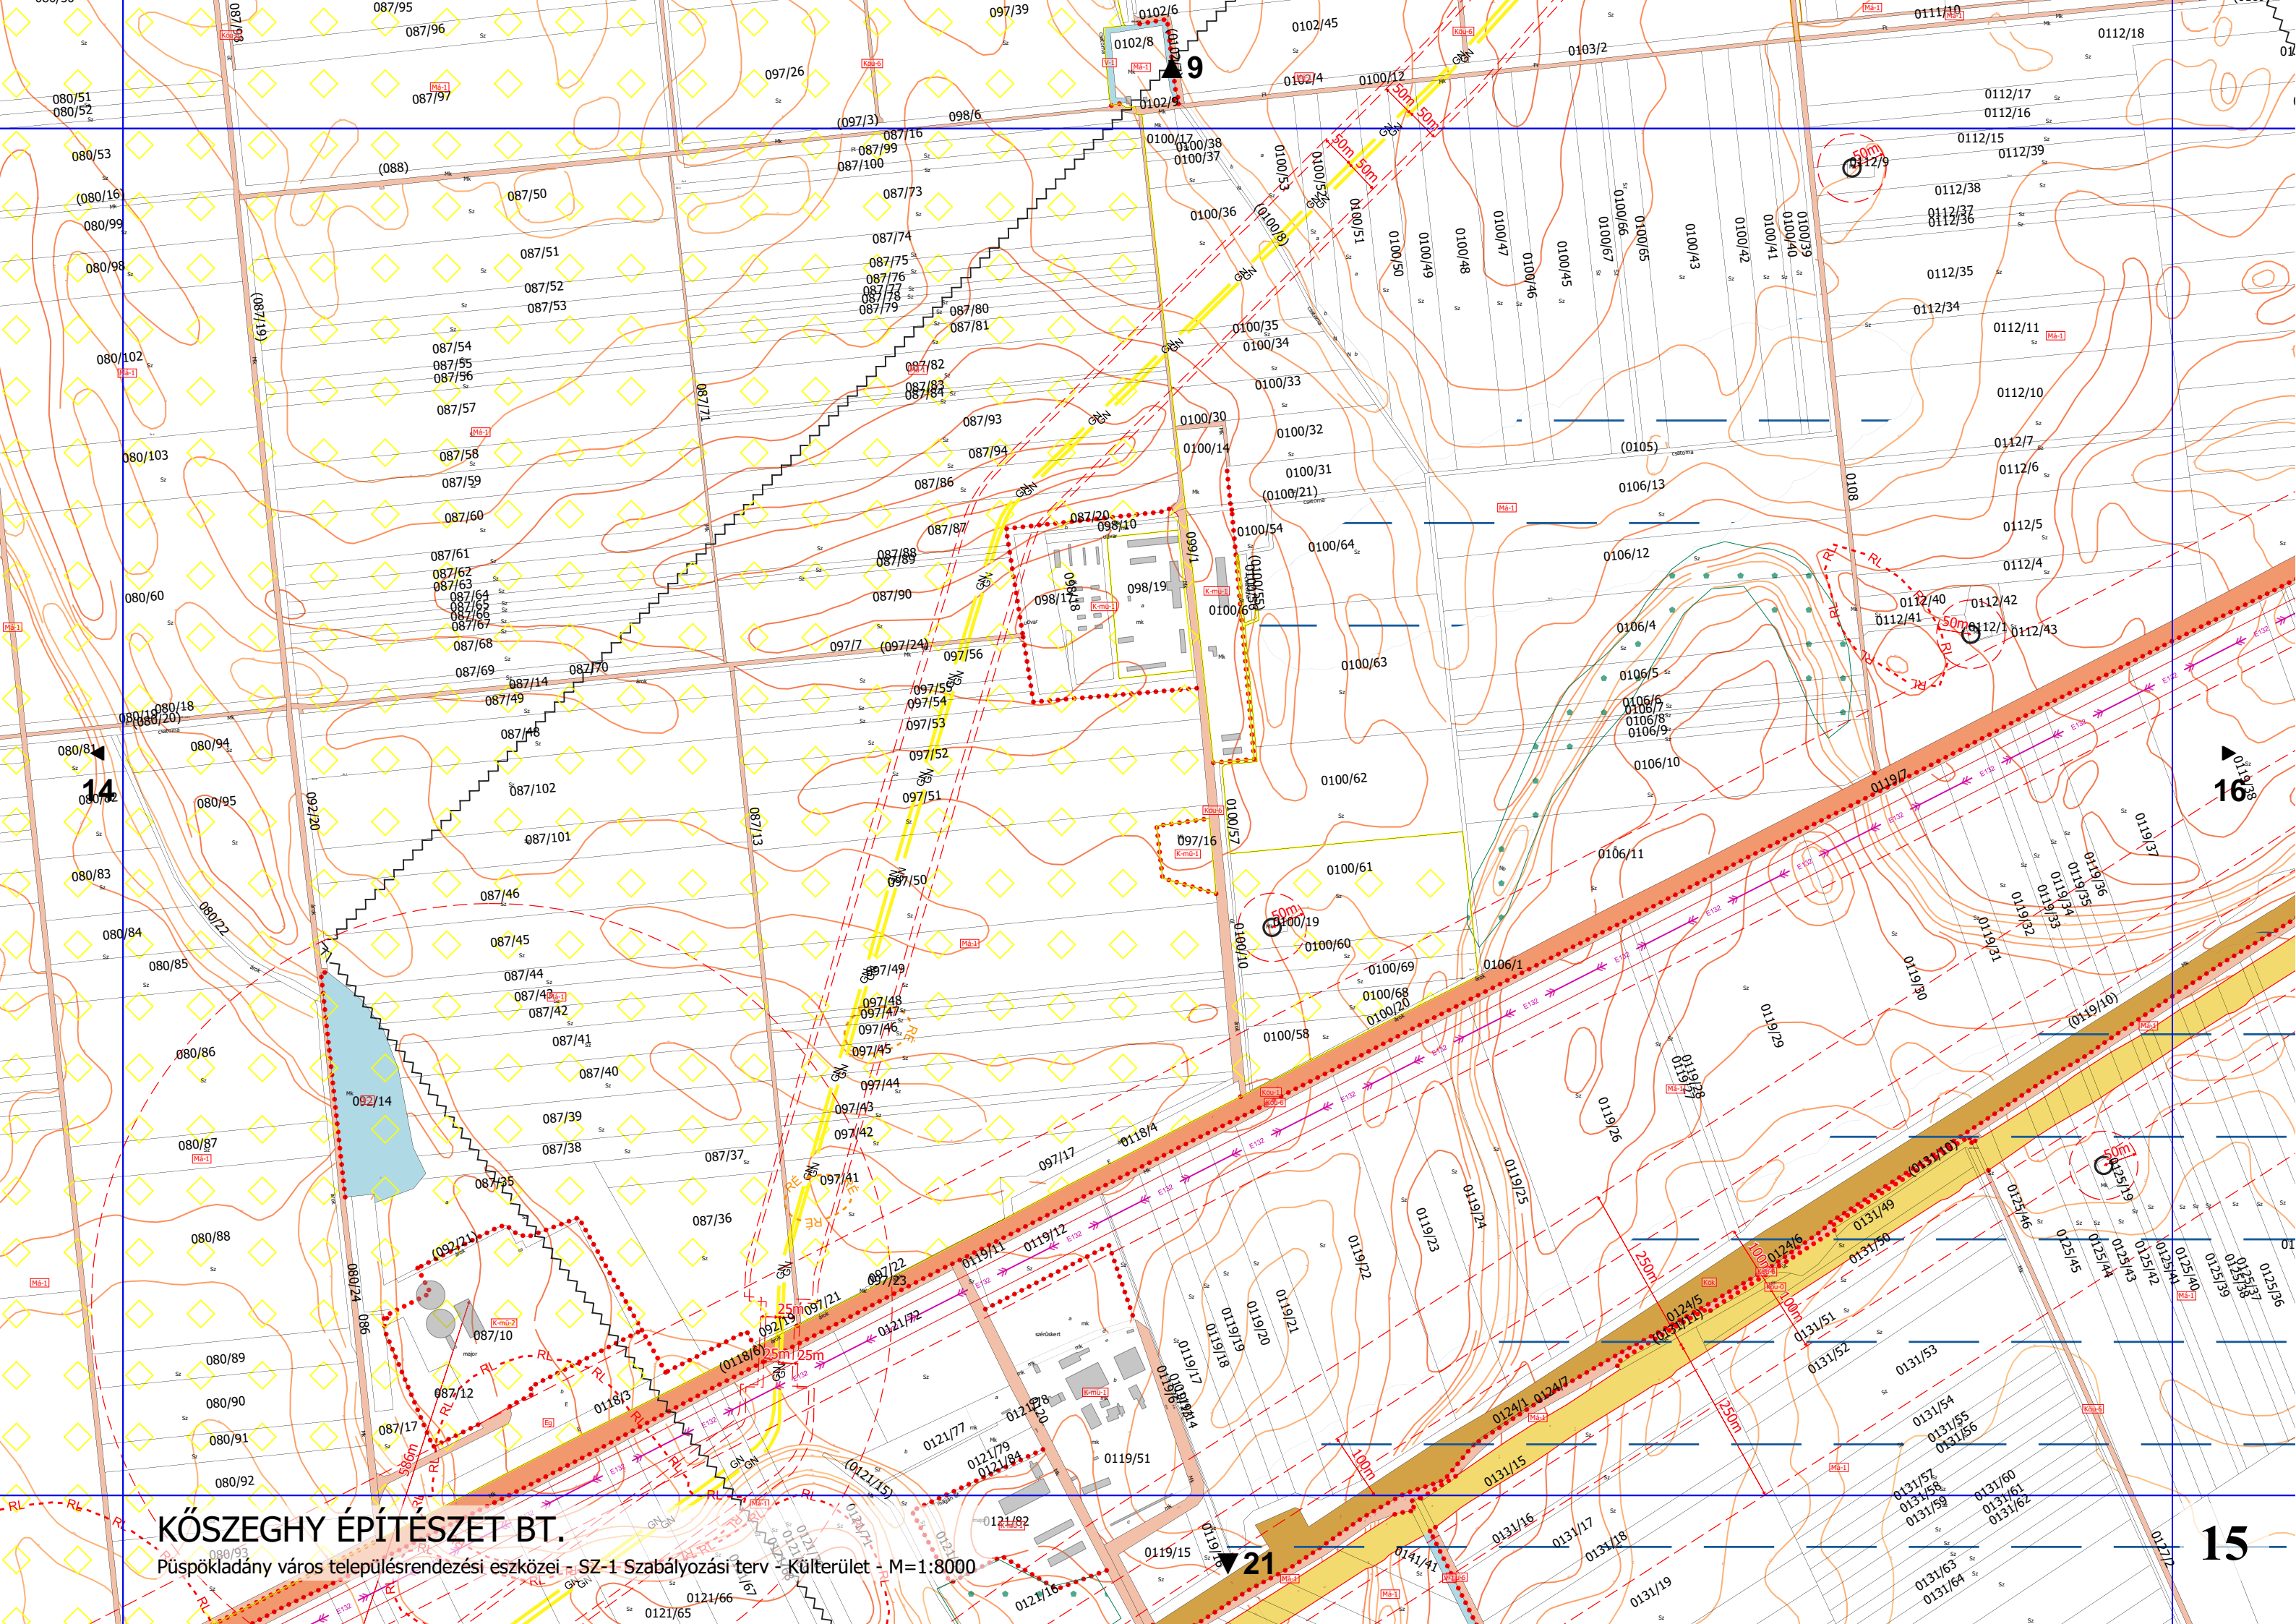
KŐSZEGHY ÉPÍTÉSZET BT.
Püspökladány város településrendezési eszközei - SZ-1 Szabályozási terv - Külterület - M=1:8000

15

9
14
16
21

087/95
087/96
097/39
0102/6
0102/8
0102/45
0103/2
0111/10
0112/18
080/51
080/52
087/97
097/26
0102/4
0100/12
0102/5
0112/17
0112/16
(097/3)
098/6
087/16
087/99
087/100
0100/17
0100/38
0100/37
0112/15
0112/39
080/53
(088)
087/73
087/50
(080/16)
080/99
0112/9
0112/38
0112/37
0112/36
080/98
087/51
087/74
087/75
087/76
087/77
087/78
087/79
087/52
087/53
0100/36
0100/53
0100/52
(0100/8)
0100/51
0100/50
0100/49
0100/48
0100/47
0100/46
0100/45
0100/67
0100/66
0100/65
0100/43
0100/42
0100/41
0100/40
0100/39
0112/35
0112/34
(087/19)
087/80
087/81
0100/35
0100/34
0112/11
080/102
087/54
087/55
087/56
087/82
087/83
087/84
0100/33
087/57
087/71
087/93
0100/30
0100/32
0112/10
080/103
087/58
087/94
0100/14
(0105)
0112/7
0112/6
087/59
087/86
0100/31
(0100/21)
0106/13
0108
087/60
087/87
087/20
098/10
0100/54
0100/64
0112/5
087/61
087/62
087/63
087/64
087/65
087/66
087/67
087/88
087/89
098/1
098/18
098/19
0100/55
0106/12
0112/4
080/60
087/90
0100/6
0112/40
0112/42
0112/41
0112/1
0112/43
087/68
097/7
(097/24)
097/56
0106/4
087/69
087/70
0100/63
0106/5
080/18
(080/20)
087/14
087/49
097/55
097/54
0106/6
0106/7
0106/8
0106/9
080/81
080/94
087/48
097/53
0106/10
0100/62
0119/7
097/52
080/82
080/95
087/102
097/51
092/20
087/101
087/13
0100/57
097/16
0106/11
0119/37
0119/38
0119/36
0119/35
0119/34
0119/33
0119/32
0119/31
080/83
097/50
0100/61
087/46
0100/19
080/22
0100/10
0100/60
080/84
087/45
080/85
097/49
0106/1
087/44
0100/69
0100/68
0100/20
0119/30
087/43
087/42
097/48
097/47
097/46
087/41
097/45
0100/58
0119/29
(0119/10)
080/86
087/40
097/44
0119/28
0119/27
092/14
097/43
087/39
097/42
0119/26
080/87
087/38
0118/4
087/37
097/17
0131/10
0125/19
087/35
097/41
0119/25
0119/24
0131/49
0125/46
087/36
080/88
(092/21)
0119/23
0119/22
0124/6
0131/50
0125/45
0125/44
0125/43
0125/42
0125/41
0125/40
0125/39
0125/38
0125/37
0125/36
0119/11
0119/12
087/22
087/23
097/21
080/24
086
092/19
0121/72
0119/21
0119/20
0119/19
0119/18
0119/17
0124/5
0131/51
087/10
0131/52
0131/53
080/89
(0118/6)
0118/3
087/12
0119/16
0119/14
0121/78
0121/77
0124/1
0124/7
080/90
0131/54
0131/55
0131/56
080/91
087/17
0121/79
0121/84
0119/51
(0121/15)
0131/15
080/92
0131/57
0131/58
0131/59
0131/60
0131/61
0131/62
080/93
0121/82
0119/15
0131/16
0131/17
0131/18
0141/41
0131/19
0131/63
0131/64
0121/66
0121/65
0121/16
0177/2

50m
50m
50m
50m
50m
50m
25m
25m
25m
250m
250m
100m
100m
100m
586m
RL
RE
GN
E132
Má-1
Kö-6
Kö-u-6
V-1
K-mü-1
K-mü-2
Eg
Kök